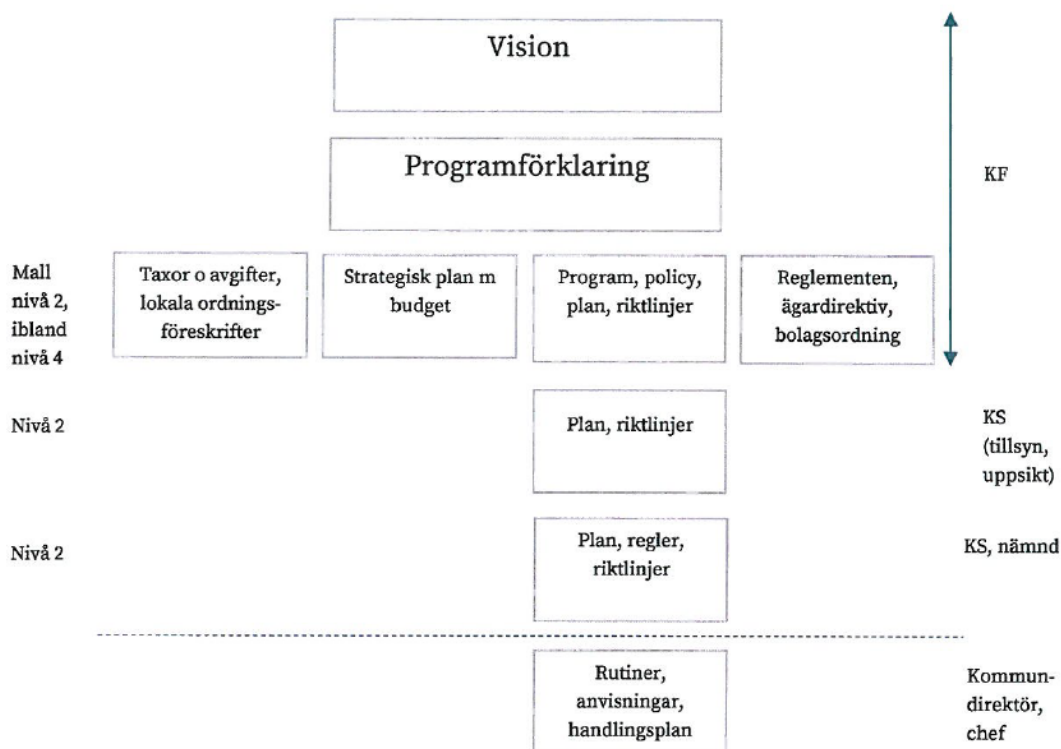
Vision

Programförklaring

KF

Mall nivå 2, ibland nivå 4

Taxor o avgifter, lokala ordningsföreskrifter

Strategisk plan m budget

Program, policy, plan, riktlinjer

Reglementen, ägardirektiv, bolagsordning

Nivå 2

Plan, riktlinjer

KS (tillsyn, uppsikt)

Nivå 2

Plan, regler, riktlinjer

KS, nämnd

Rutiner, anvisningar, handlingsplan

Kommundirektör, chef